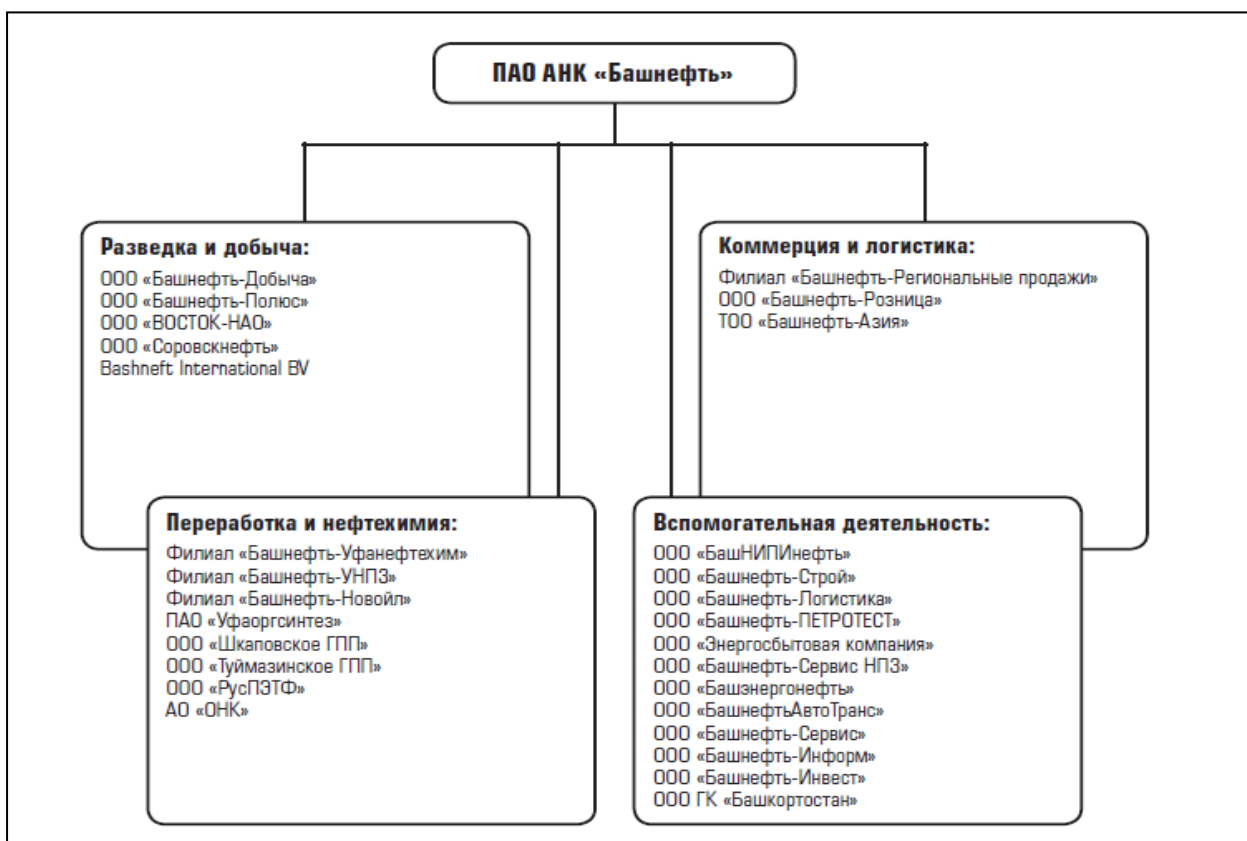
ПАО АНК «Башнефть»

Разведка и добыча:
ООО «Башнефть-Добыча»
ООО «Башнефть-Полюс»
ООО «ВОСТОК-НАО»
ООО «Соровскнефть»
Bashneft International BV

Коммерция и логистика:
Филиал «Башнефть-Региональные продажи»
ООО «Башнефть-Розница»
ТОО «Башнефть-Азия»

Переработка и нефтехимия:
Филиал «Башнефть-Уфанефтехим»
Филиал «Башнефть-УНПЗ»
Филиал «Башнефть-Новойл»
ПАО «Уфаоргсинтез»
ООО «Шкаповское ГПП»
ООО «Туймазинское ГПП»
ООО «РусПЭТФ»
АО «ОНК»

Вспомогательная деятельность:
ООО «БашНИПИнефть»
ООО «Башнефть-Строй»
ООО «Башнефть-Логистика»
ООО «Башнефть-ПЕТРОТЕСТ»
ООО «Энергосбытовая компания»
ООО «Башнефть-Сервис НПЗ»
ООО «Башэнергонефть»
ООО «БашнефтьАвтоТранс»
ООО «Башнефть-Сервис»
ООО «Башнефть-Информ»
ООО «Башнефть-Инвест»
ООО ГК «Башкортостан»